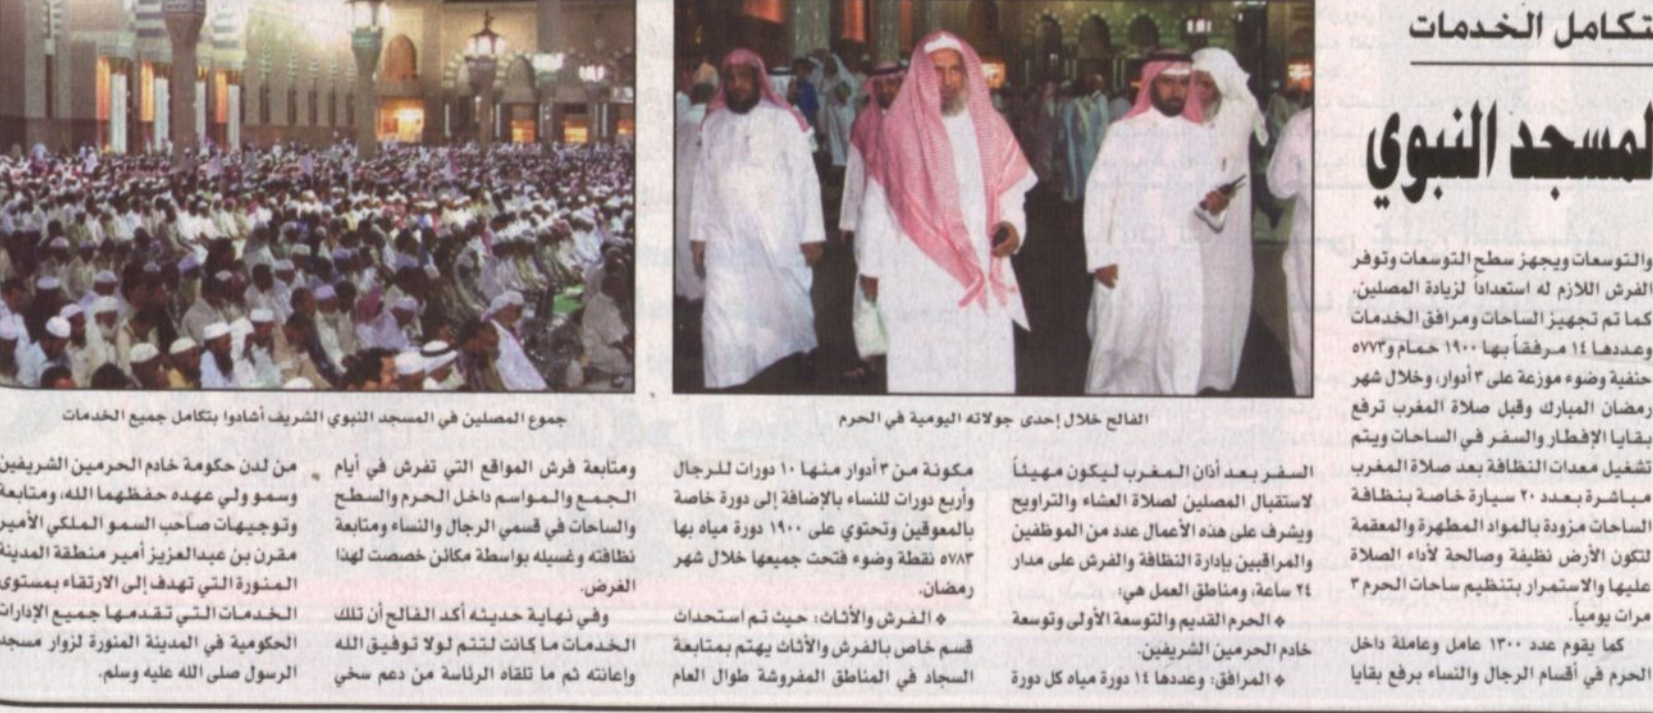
تكامل الخدمات

لمسجد النبوي

والتوسعات ويجهز سطح التوسعات وتوفر الفرش اللازم له استعداداً لزيادة المصلين. كما تم تجهيز الساحات ومرافق الخدمات وعددها ١٤ مرفقاً بها ١٩٠٠ حمام و٥٧٧٣ حنفية وضوء موزعة على ٣ أدوار، وخلال شهر رمضان المبارك وقبل صلاة المغرب ترفع بقايا الإفطار والسفر في الساحات ويتم تشغيل معدات النظافة بعد صلاة المغرب مباشرة بعدد ٢٠ سيارة خاصة بنظافة الساحات مزودة بالمواد المطهرة والمعقمة لتكون الأرض نظيفة وصالحة لأداء الصلاة عليها والاستمرار بتنظيم ساحات الحرم ٣ مرات يومياً.

كما يقوم عدد ١٣٠٠ عامل وعاملة داخل الحرم في أقسام الرجال والنساء برفع بقايا

السفر بعد أذان المغرب ليكون مهيئاً لاستقبال المصلين لصلاة العشاء والتراويح ويشرف على هذه الأعمال عدد من الموظفين والمراقبين بإدارة النظافة والفرش على مدار ٢٤ ساعة، ومناطق العمل هي:

• الحرم القديم والتوسعة الأولى وتوسعة خادم الحرمين الشريفين.

• المرافق: وعددها ١٤ دورة مياه كل دورة

الفالح خلال إحدى جولاته اليومية في الحرم

مكونة من ٣ أدوار منها ١٠ دورات للرجال وأربع دورات للنساء بالإضافة إلى دورة خاصة بالمعوقين وتحتوي على ١٩٠٠ دورة مياه بها ٥٧٨٣ نقطة وضوء فتحت جميعها خلال شهر رمضان.

• الفرش والأثاث: حيث تم استحداث قسم خاص بالفرش والأثاث يهتم بمتابعة السجاد في المناطق المفروشة طوال العام

جموع المصلين في المسجد النبوي الشريف أشادوا بتكامل جميع الخدمات

ومتابعة فرش المواقع التي تفرش في أيام الجمع والمواسم داخل الحرم والسطح والساحات في قسمي الرجال والنساء ومتابعة نظافته وغسيله بواسطة مكائن خصصت لهذا الغرض.

وفي نهاية حديثه أكد الفالح أن تلك الخدمات ما كانت لتتم لولا توفيق الله وإعانته ثم ما تلقاه الرئاسة من دعم سخي

من لدن حكومة خادم الحرمين الشريفين وسمو ولي عهده حفظهما الله، ومتابعة وتوجيهات صاحب السمو الملكي الأمير مقرن بن عبدالعزيز أمير منطقة المدينة المنورة التي تهدف إلى الارتقاء بمستوى الخدمات التي تقدمها جميع الإدارات الحكومية في المدينة المنورة لزوار مسجد الرسول صلى الله عليه وسلم.